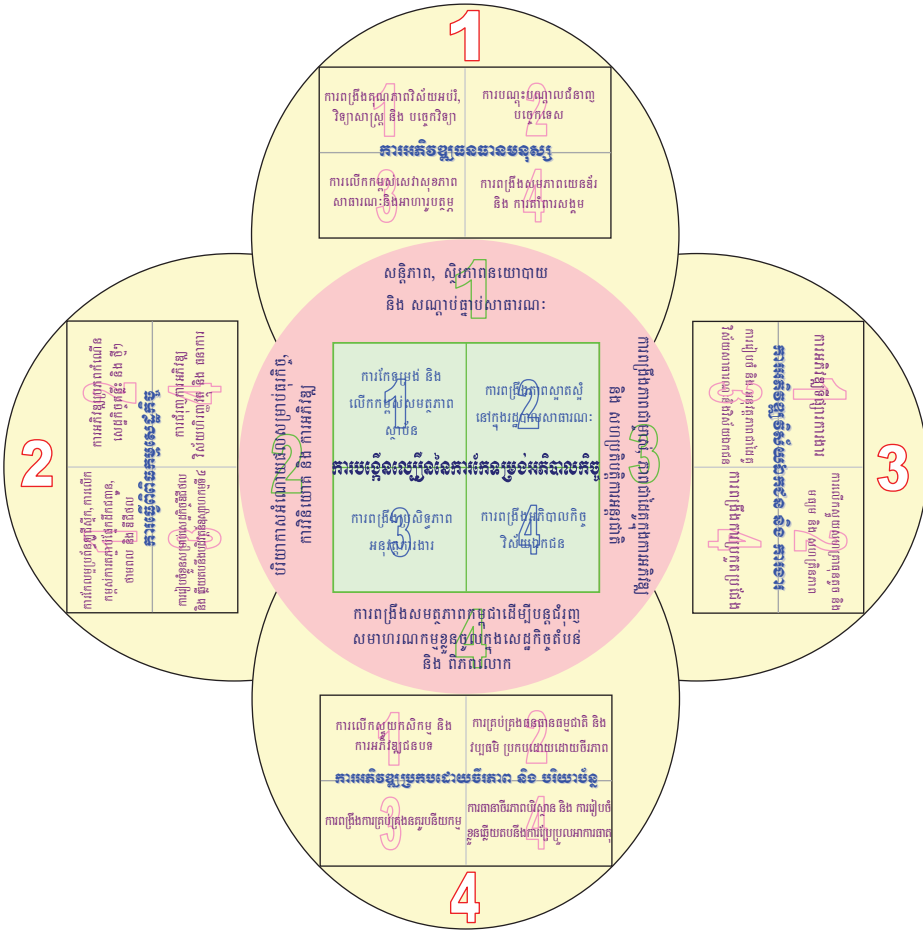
1

ការពង្រឹងគុណភាពវិស័យអប់រំ, វិទ្យាសាស្ត្រ និង បច្ចេកវិទ្យា

ការបណ្តុះបណ្តាលជំនាញបច្ចេកទេស

ការអភិវឌ្ឍធនធានមនុស្ស

ការលើកកម្ពស់សេវាសុខភាពសាធារណៈនិងអាហារូបត្ថម្ភ

ការពង្រឹងសមភាពយេនឌ័រ និង ការគាំពារសង្គម

2

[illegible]

ការអភិវឌ្ឍសេដ្ឋកិច្ច

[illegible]

3

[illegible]

4

ការលើកស្ទួយវិស័យកសិកម្ម និង ការអភិវឌ្ឍជនបទ

ការគ្រប់គ្រងធនធានធម្មជាតិ និង វប្បធម៌ ប្រកបដោយចីរភាព

ការអភិវឌ្ឍប្រកបដោយចីរភាព និង បរិយាប័ន្ន

ការពង្រឹងការគ្រប់គ្រងគ្រោះមហន្តរាយ

ការធានាចីរភាពបរិស្ថាន និង ការត្រៀមខ្លួនឆ្លើយតបនឹងការប្រែប្រួលអាកាសធាតុ

សន្តិភាព, ស្ថិរភាពនយោបាយ និង សណ្តាប់ធ្នាប់សាធារណៈ

ការពង្រឹងភាពជាដៃគូ

ការពង្រឹងសមត្ថភាពកម្ពុជាដើម្បីបន្តរួមចំណែកក្នុងសេដ្ឋកិច្ចតំបន់ និង ពិភពលោក

បរិយាកាសអំណោយផលសម្រាប់ធុរកិច្ច, ការវិនិយោគ និង ការអភិវឌ្ឍ

ការកែទម្រង់ និង លើកកម្ពស់សមត្ថភាពស្ថាប័ន

ការពង្រឹងភាពស្អាតស្អំនៅក្នុងវិស័យសាធារណៈ

ការបង្កើនប្រសិទ្ធភាពនៃការគ្រប់គ្រងកិច្ចអភិបាលកិច្ច

ការពង្រឹងប្រសិទ្ធភាពអនុវត្តច្បាប់

ការពង្រឹងអភិបាលកិច្ចវិស័យឯកជន